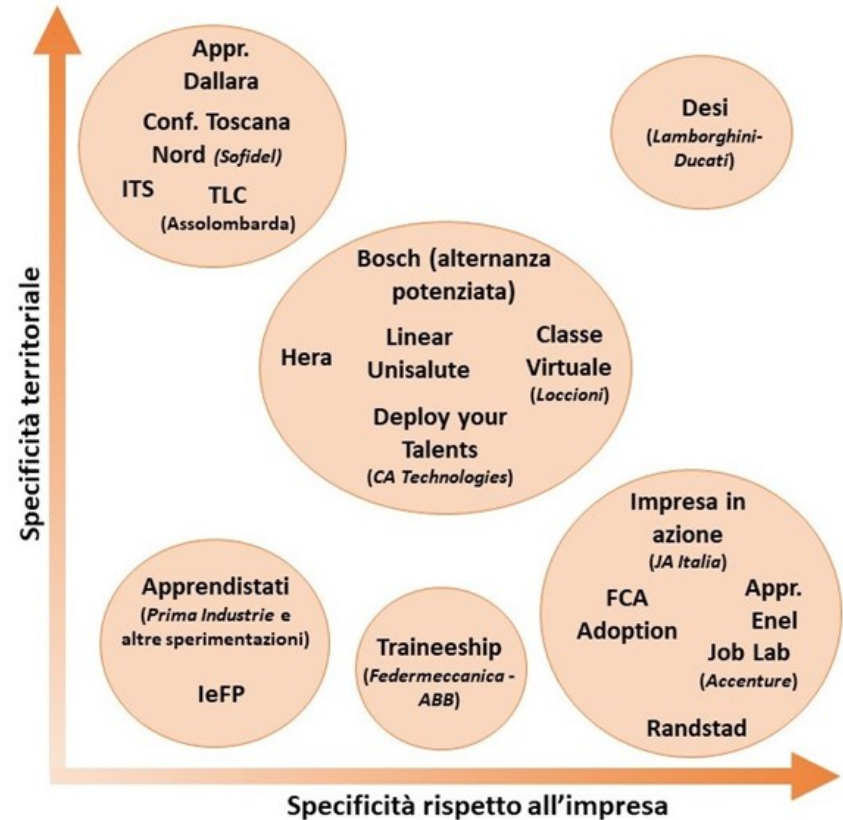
Specificità territoriale

Appr. Dallara

Conf. Toscana Nord (Sofidel)

ITS

TLC (Assolombarda)

Desi (Lamborghini-Ducati)

Bosch (alternanza potenziata)

Hera

Linear Unisalute

Classe Virtuale (Loccioni)

Deploy your Talents (CA Technologies)

Impresa in azione (JA Italia)

FCA Adoption

Appr. Enel

Job Lab (Accenture)

Randstad

Apprendistati (Prima Industrie e altre sperimentazioni)

IeFP

Traineeship (Federmeccanica - ABB)

Specificità rispetto all'impresa